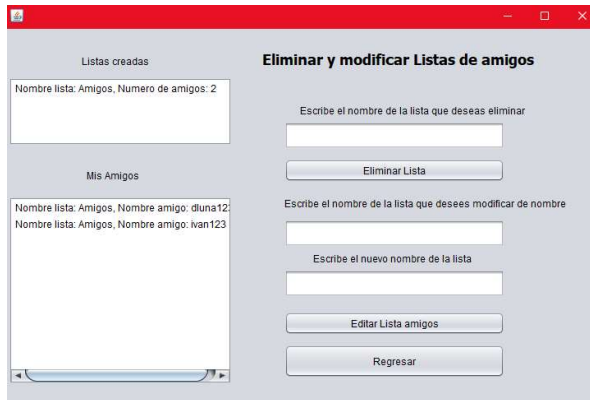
Listas creadas

Nombre lista: Amigos, Numero de amigos: 2

Mis Amigos

Nombre lista: Amigos, Nombre amigo: dluna12

Nombre lista: Amigos, Nombre amigo: ivan123

Eliminar y modificar Listas de amigos

Escribe el nombre de la lista que deseas eliminar

Eliminar Lista

Escribe el nombre de la lista que desees modificar de nombre

Escribe el nuevo nombre de la lista

Editar Lista amigos

Regresar